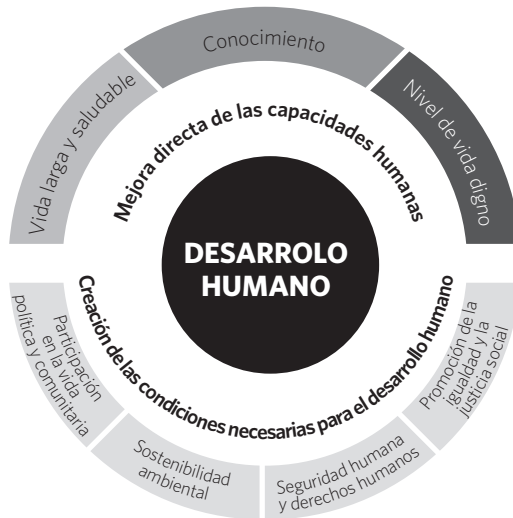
Conocimiento

Vida larga y saludable

Nivel de vida digno

Mejora directa de las capacidades humanas

DESARROLO HUMANO

Creación de las condiciones necesarias para el desarrollo humano

Participación en la vida política y comunitaria

Sostenibilidad ambiental

Seguridad humana y derechos humanos

Promoción de la igualdad y la justicia social